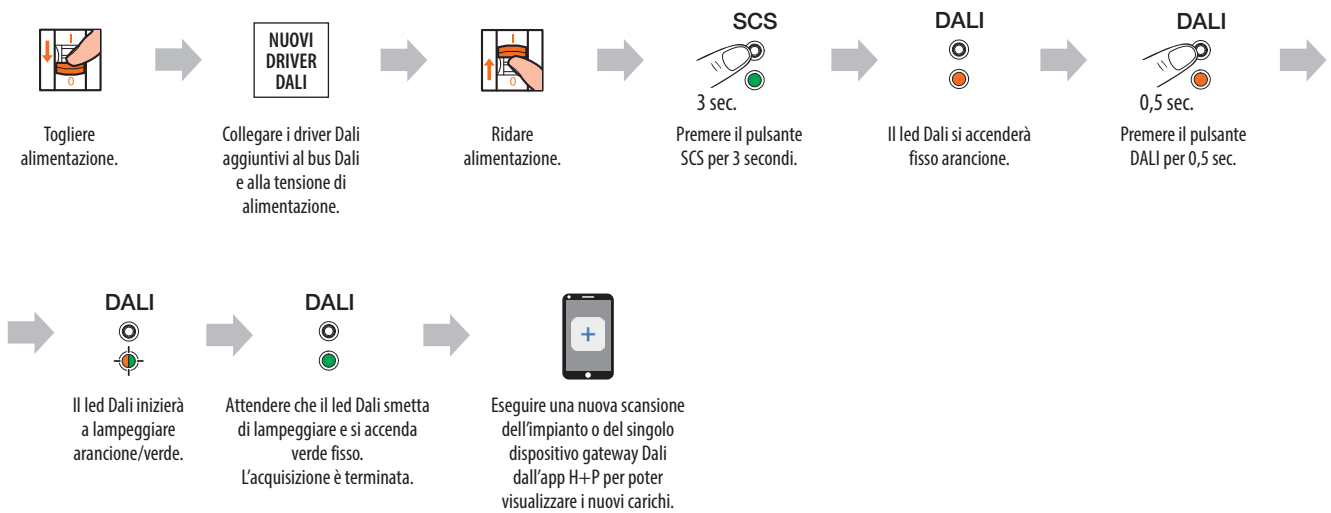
I
0

Togliere alimentazione.

NUOVI DRIVER DALI

Collegare i driver Dali aggiuntivi al bus Dali e alla tensione di alimentazione.

I
0

Ridare alimentazione.

SCS

3 sec.

Premere il pulsante SCS per 3 secondi.

DALI

Il led Dali si accenderà fisso arancione.

DALI

0,5 sec.

Premere il pulsante DALI per 0,5 sec.

DALI

Il led Dali inizierà a lampeggiare arancione/verde.

DALI

Attendere che il led Dali smetta di lampeggiare e si accenda verde fisso.
L'acquisizione è terminata.

+

Eseguire una nuova scansione dell'impianto o del singolo dispositivo gateway Dali dall'app H+P per poter visualizzare i nuovi carichi.